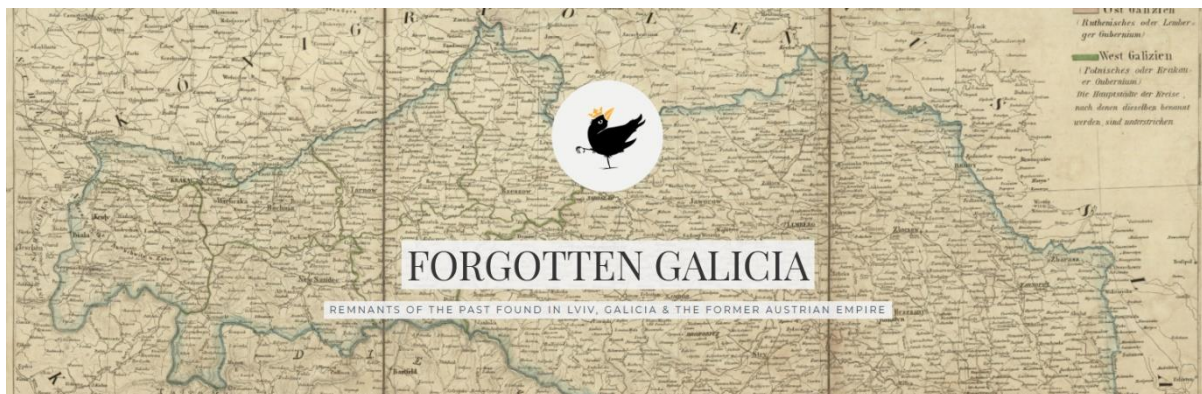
Ost Galizien
(Ruthenisches oder Lemberger Gubernium)
West Galizien
(Polnisches oder Krakauer Gubernium)
Die Hauptstädte der Kreise, nach denen dieselben benannt werden, sind unterstrichen

FORGOTTEN GALICIA
REMNANTS OF THE PAST FOUND IN LVIV, GALICIA & THE FORMER AUSTRIAN EMPIRE